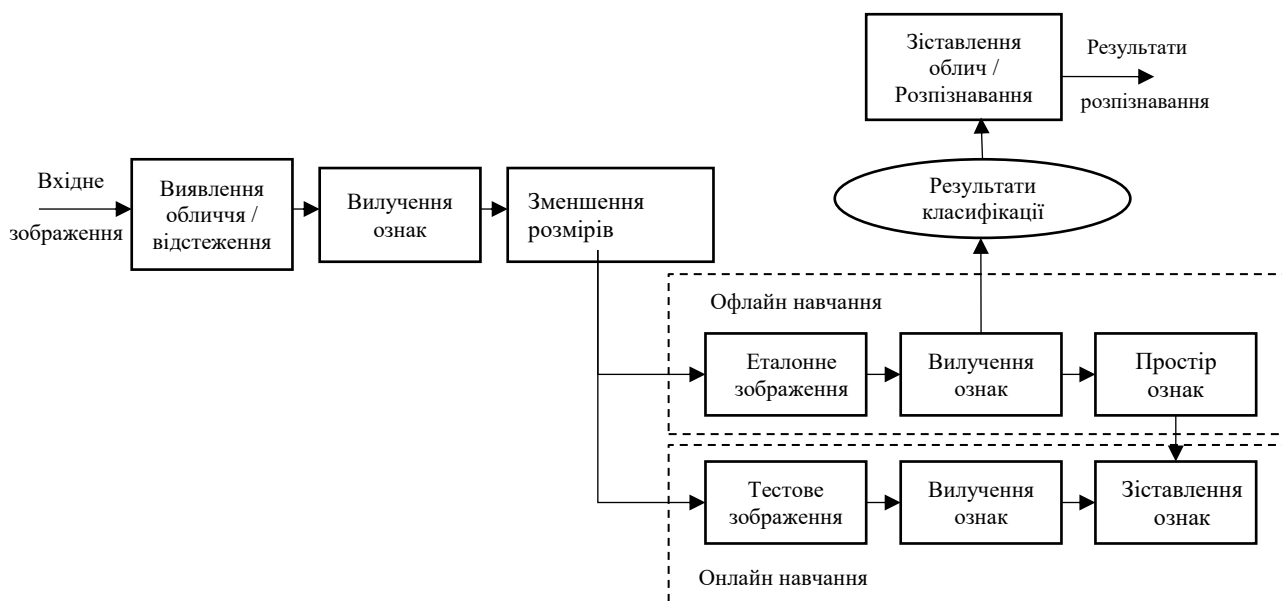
Зіставлення облич / Розпізнавання

Результати розпізнавання

Вхідне зображення

Виявлення обличчя / відстеження

Вилучення ознак

Зменшення розмірів

Результати класифікації

Офлайн навчання

Еталонне зображення

Вилучення ознак

Простір ознак

Тестове зображення

Вилучення ознак

Зіставлення ознак

Онлайн навчання